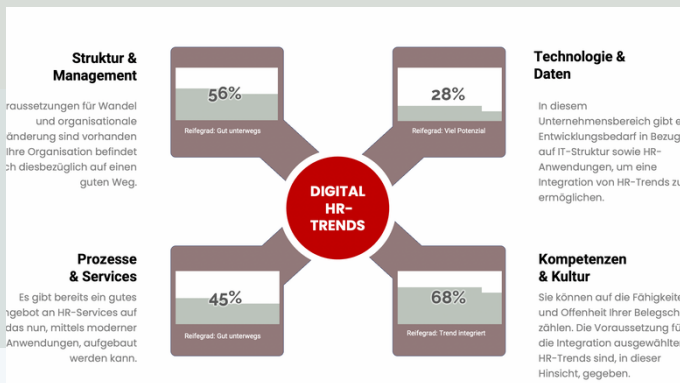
Struktur & Management

oraussetzungen für Wandel und organisationale änderung sind vorhanden lhre Organisation befindet ch diesbezüglich auf einen guten Weg.

56%

Reifegrad: Gut unterwegs

28%

Reifegrad: Viel Potenzial

Technologie & Daten

In diesem Unternehmensbereich gibt e Entwicklungsbedarf in Bezug auf IT-Struktur sowie HR-Anwendungen, um eine Integration von HR-Trends zu ermöglichen.

DIGITAL HR-TRENDS

Prozesse & Services

Es gibt bereits ein gutes ngebot an HR-Services auf das nun, mittels moderner Anwendungen, aufgebaut werden kann.

45%

Reifegrad: Gut unterwegs

68%

Reifegrad: Trend integriert

Kompetenzen & Kultur

Sie können auf die Fähigkeite und Offenheit Ihrer Belegsch zählen. Die Voraussetzung fü die Integration ausgewählter HR-Trends sind, in dieser Hinsicht, gegeben.